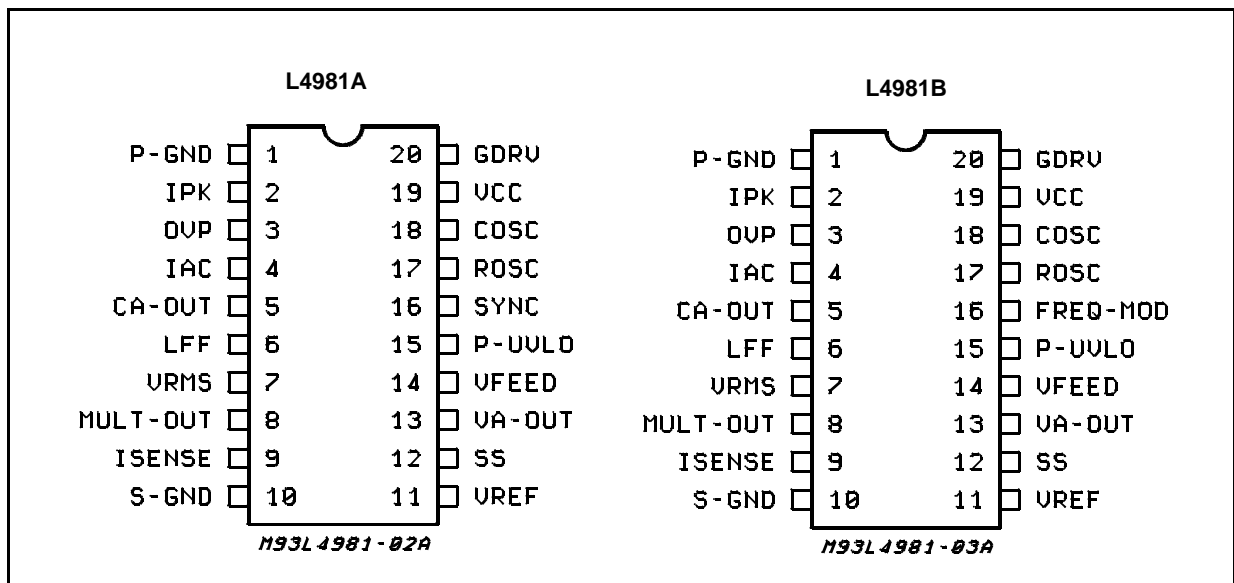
L4981A

P-GND 1
IPK 2
OVP 3
IAC 4
CA-OUT 5
LFF 6
VRMS 7
MULT-OUT 8
ISENSE 9
S-GND 10

20 GDRV
19 VCC
18 COSC
17 ROSC
16 SYNC
15 P-UVLO
14 VFEED
13 VA-OUT
12 SS
11 VREF

M93L4981-02A

L4981B

P-GND 1
IPK 2
OVP 3
IAC 4
CA-OUT 5
LFF 6
VRMS 7
MULT-OUT 8
ISENSE 9
S-GND 10

20 GDRV
19 VCC
18 COSC
17 ROSC
16 FREQ-MOD
15 P-UVLO
14 VFEED
13 VA-OUT
12 SS
11 VREF

M93L4981-03A